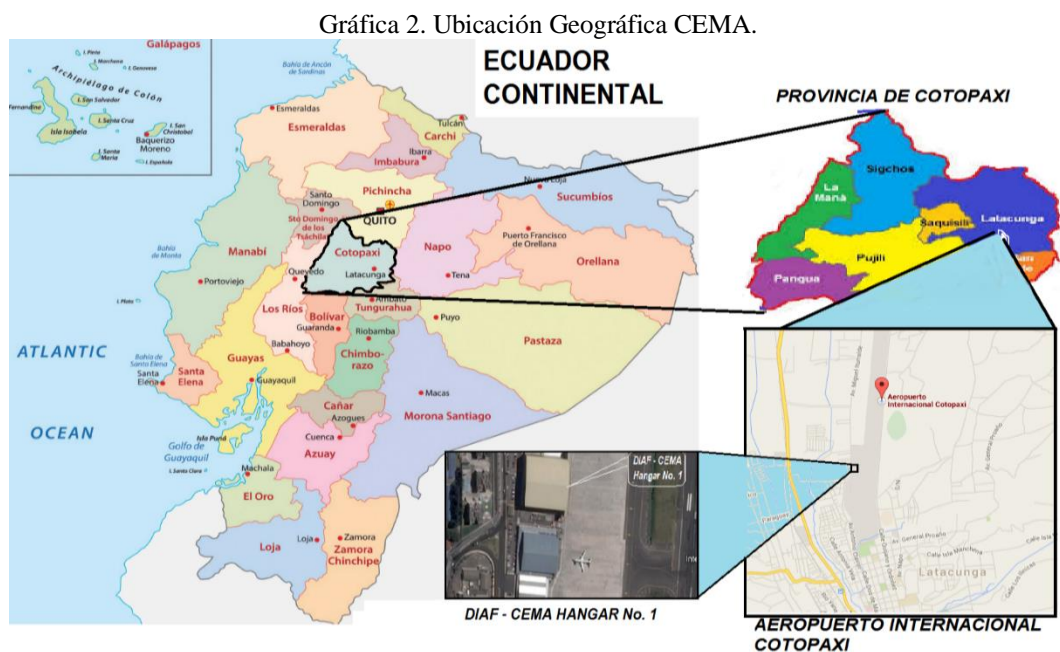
Gráfica 2. Ubicación Geográfica CEMA.

Galápagos

I. Pinta
I. Marchena
I. Genovesa
Archipiélago de Colón
Fernandina
I. San Salvador
Isla Isabela
I. Santa Cruz
I. San Cristobal
Baquerizo Moreno
I. Santa María
I. Española

Bahía de Ancón de Sardinas

ECUADOR CONTINENTAL

Esmeraldas
Esmeraldas
Tulcán
Carchi
Ibarra
Imbabura
Pichincha
Nueva Loja
Sucumbíos
Santo Domingo
Sto Domingo de los Tsáchilas
QUITO
Bahía de Manta
Manabí
Portoviejo
Cotopaxi
Latacunga
Quevedo
Napo
Tena
Puerto Francisco de Orellana
Orellana
I. Plata
Los Ríos
Ambato
Tungurahua
Guaranda
Bolívar
Riobamba
Puyo
Pastaza
ATLANTIC
Babahoyo
Bahía de Santa Elena
Santa Elena
Santa Elena
Guayas
Guayaquil
Chimborazo
OCEAN
Macas
Cañar
Azogues
Morona Santiago
Isla Puná
Golfo de Guayaquil
I. Santa Clara
Cuenca
Azuay
Machala
El Oro
Loja
Loja
Zamora
Zamora Chinchipe

PROVINCIA DE COTOPAXI
Sigchos
La Maná
Saquisilí
Latacunga
Pujilí
Pangua

DIAF - CEMA Hangar No. 1
DIAF - CEMA HANGAR No. 1

Aeropuerto Internacional Cotopaxi
Latacunga

AEROPUERTO INTERNACIONAL COTOPAXI